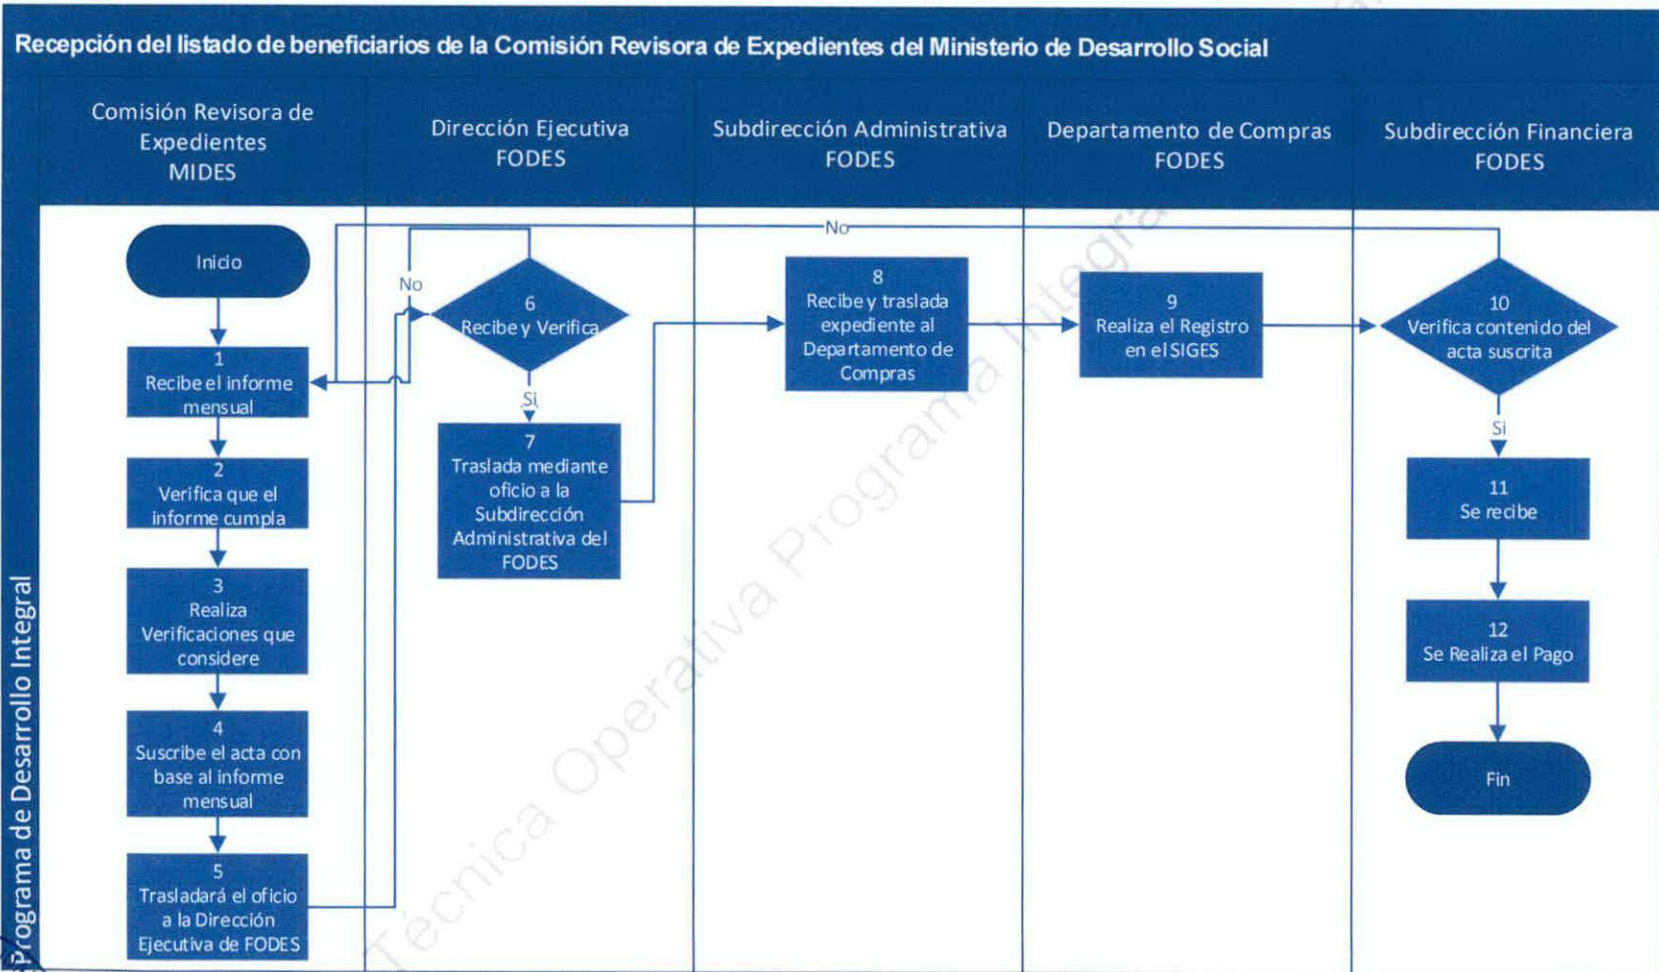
Recepción del listado de beneficiarios de la Comisión Revisora de Expedientes del Ministerio de Desarrollo Social

Programa de Desarrollo Integral

Comisión Revisora de Expedientes MIDES

Dirección Ejecutiva FODES

Subdirección Administrativa FODES

Departamento de Compras FODES

Subdirección Financiera FODES

Inicio

1
Recibe el informe mensual

2
Verifica que el informe cumpla

3
Realiza Verificaciones que considere

4
Suscribe el acta con base al informe mensual

5
Trasladará el oficio a la Dirección Ejecutiva de FODES

No

6
Recibe y Verifica

Si

7
Traslada mediante oficio a la Subdirección Administrativa del FODES

No

8
Recibe y traslada expediente al Departamento de Compras

9
Realiza el Registro en el SIGES

10
Verifica contenido del acta suscrita

Si

11
Se recibe

12
Se Realiza el Pago

Fin

Técnica Operativa Programa Integral